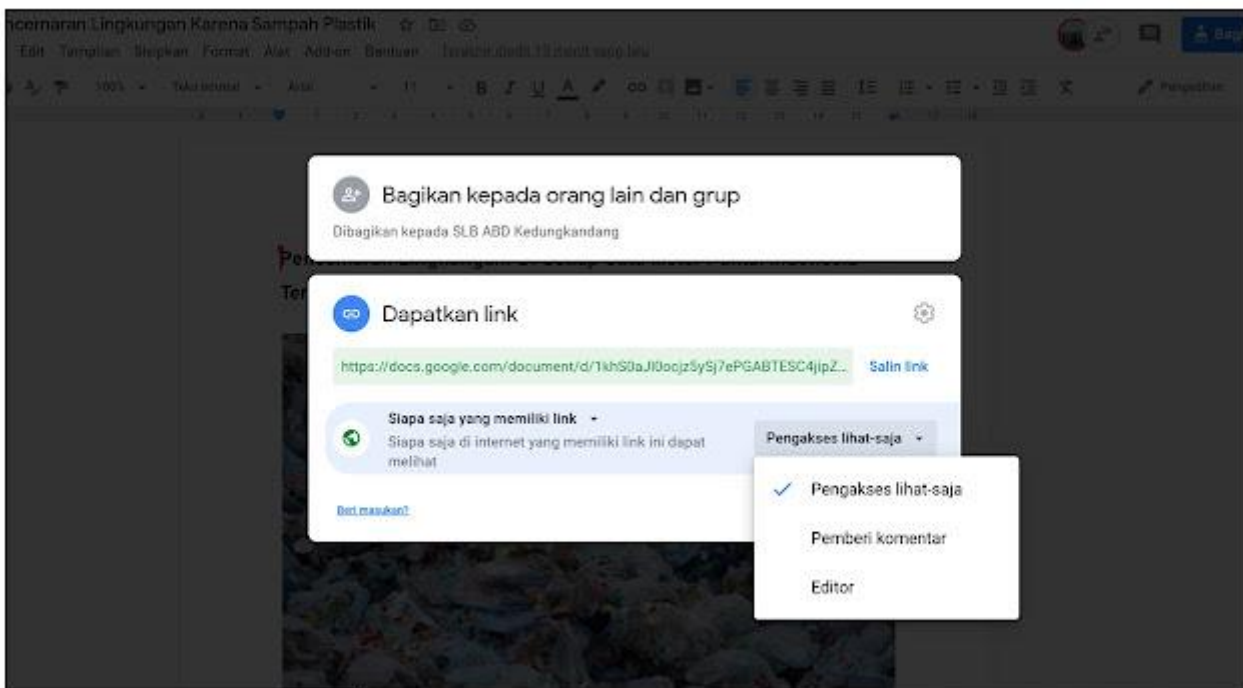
ncemaran Lingkungan Karena Sampah Plastik

Edit Tampilan Sisipkan Format Alat Add-on Bantuan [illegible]

100% Teks normal Arial 11

Pengeditan

Bagikan kepada orang lain dan grup

Dibagikan kepada SLB ABD Kedungkandang

Dapatkan link

https://docs.google.com/document/d/1khS0aJI0ocjz5y5j7ePGABTESC4jipZ...

Salin link

Siapa saja yang memiliki link

Siapa saja di internet yang memiliki link ini dapat melihat

Pengakses lihat-saja

Beri masukan?

Pengakses lihat-saja

Pemberi komentar

Editor